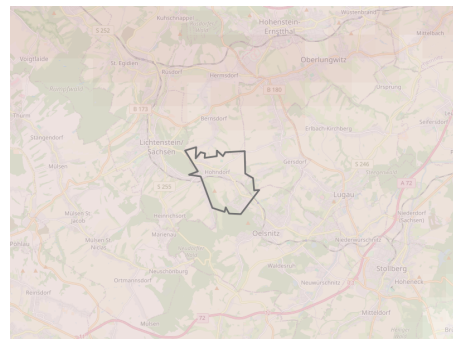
Hohenstein-Ernstthal
Oberlungwitz
Vogtlade
St. Egidien
Rüsdorf
Heinrichsort
Bernsdorf
Gersdorf
Erlbach-Kirchberg
Lichtenstein Sachsen
Hohndorf
Lugau
Oelsnitz
Mülsen St. Jacob
Stollberg
Ortmannsdorf
Thurm
Mitteldorf
B 173
B 180
S 255
S 252
S 246
A 72
Niederwürschnitz
Neuwürschnitz
Hohenfichte
Zwönitz
Ursprung
Bräunsdorf
Hartmannsdorf
Wüstenbrand